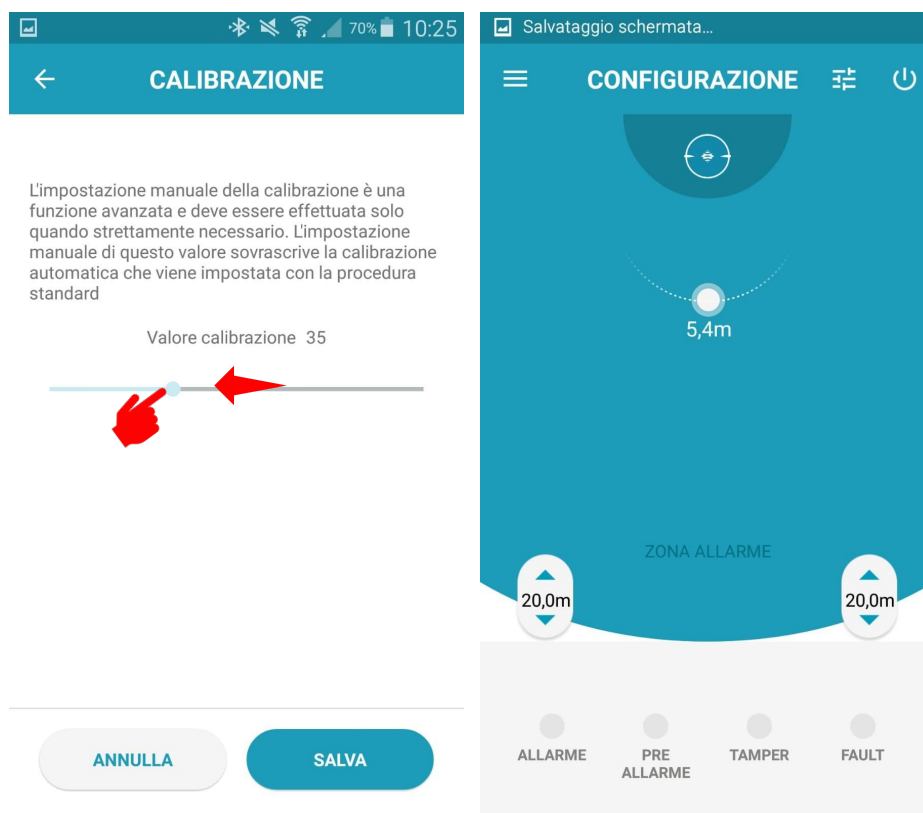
70% 10:25

CALIBRAZIONE

L'impostazione manuale della calibrazione è una funzione avanzata e deve essere effettuata solo quando strettamente necessario. L'impostazione manuale di questo valore sovrascrive la calibrazione automatica che viene impostata con la procedura standard

Valore calibrazione 35

ANNULLA

SALVA

Salvataggio schermata...

CONFIGURAZIONE

5,4m

ZONA ALLARME

20,0m

20,0m

ALLARME

PRE ALLARME

TAMPER

FAULT